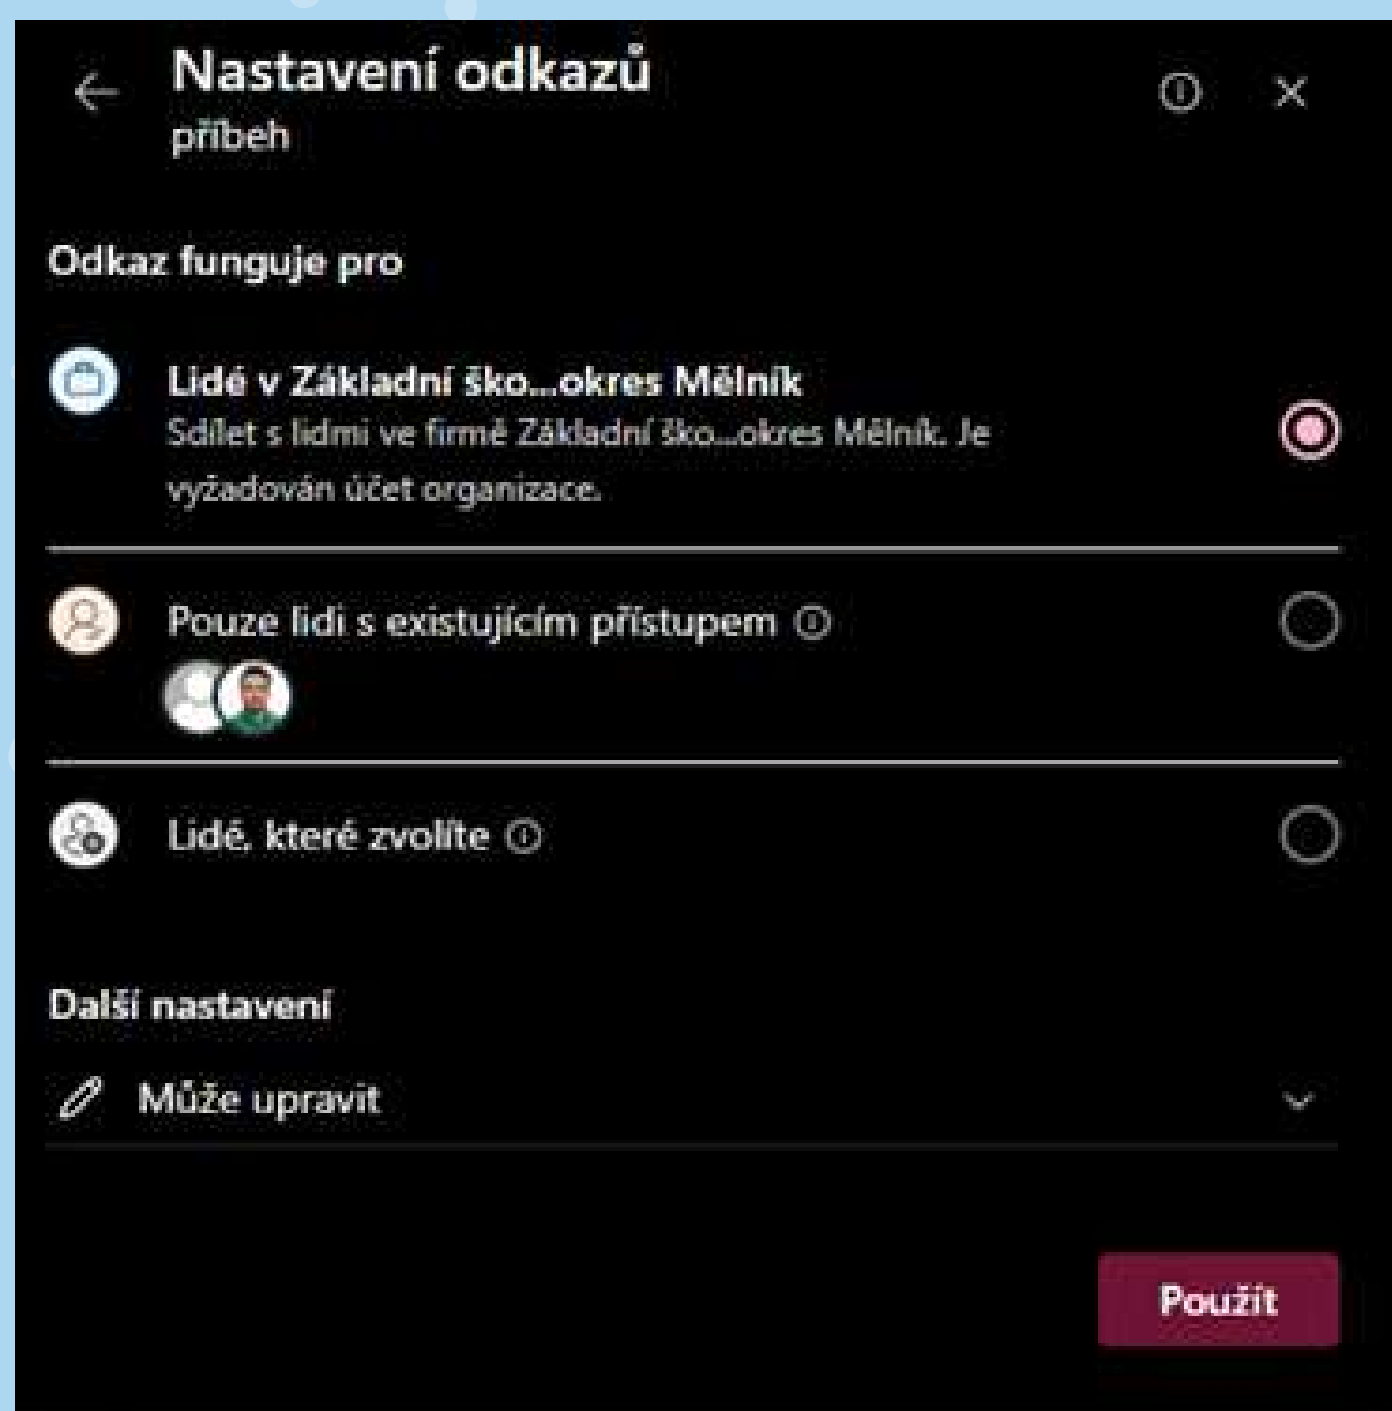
Nastavení odkazů
příbeh

Odkaz funguje pro

Lidé v Základní ško...okres Mělník
Sdílet s lidmi ve firmě Základní ško...okres Mělník. Je vyžadován účet organizace.

Pouze lidi s existujícím přístupem

Lidé, které zvolíte

Další nastavení

Může upravit

Použít